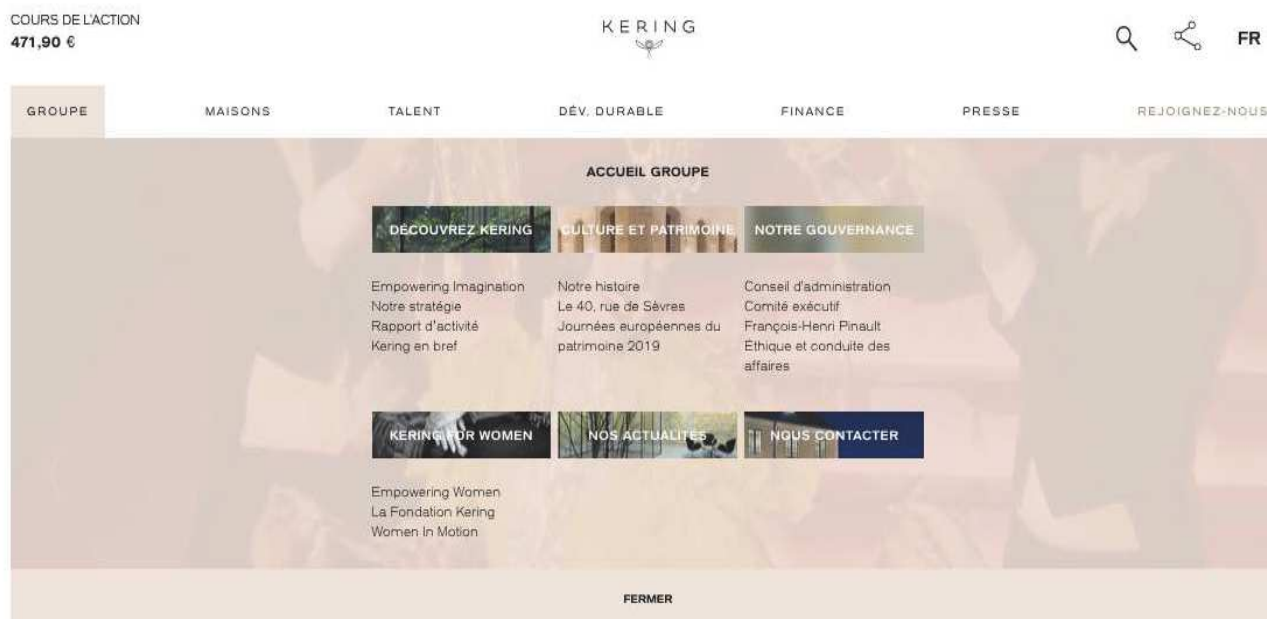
COURS DE L'ACTION
471,90 €

KERING

FR

GROUPE

MAISONS

TALENT

DÉV. DURABLE

FINANCE

PRESSE

REJOIGNEZ-NOUS

ACCUEIL GROUPE

DÉCOUVREZ KERING

CULTURE ET PATRIMOINE

NOTRE GOUVERNANCE

Empowering Imagination
Notre stratégie
Rapport d'activité
Kering en bref

Notre histoire
Le 40, rue de Sèvres
Journées européennes du patrimoine 2019

Conseil d'administration
Comité exécutif
François-Henri Pinault
Éthique et conduite des affaires

KERING FOR WOMEN

NOS ACTUALITÉS

NOUS CONTACTER

Empowering Women
La Fondation Kering
Women In Motion

FERMER